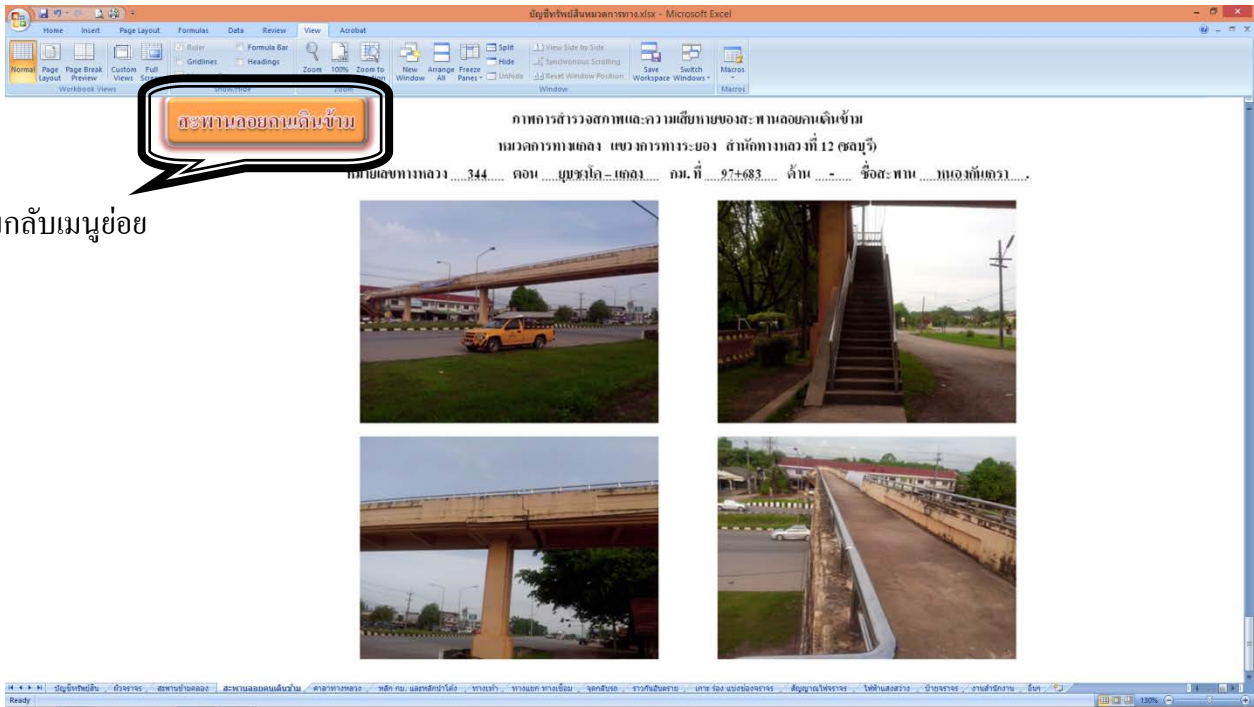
บัญชีทรัพย์สินหมวดการทาง.xlsx - Microsoft Excel

Home Insert Page Layout Formulas Data Review View Acrobat

Normal Page Layout Page Break Preview Custom Views Full Screen
Workbook Views
Ruler Formula Bar Gridlines Headings
Show/Hide
Zoom 100% Zoom to Selection
Zoom
New Window Arrange All Freeze Panes Split Hide Unhide View Side by Side Synchronous Scrolling Reset Window Position Save Workspace Switch Windows
Window
Macros
Macros

สะพานลอยคนเดินข้าม

กลับเมนูย่อย

ภาพการสำรวจสภาพและความเสียหายของสะพานลอยคนเดินข้าม
หมวดการทางแกลง แขวงการทางระยอง สำนักทางหลวงที่ 12 (ชลบุรี)
หมายเลขทางหลวง 344 ตอน บุษซปโล – แกลง กม.ที่ 97+683 ด้าน - ชื่อสะพาน หนองกันกรา .

บัญชีทรัพย์สิน ป้ายจราจร สะพานข้ามคลอง สะพานลอยคนเดินข้าม ศาลาทางหลวง หลัก กม. และหลักนำโค้ง ทางเท้า ทางแยก ทางเชื่อม จุดกลับรถ ราวกันอันตราย เกาะ ร่อง แบ่งช่องจราจร สัญญาณไฟจราจร ไฟฟ้าแสงสว่าง ป้ายจราจร งานสำนักงาน อื่นๆ

Ready 130%